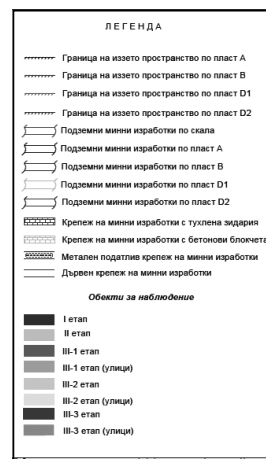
ЛЕГЕНДА

Граница на иззето пространство по пласт А
Граница на иззето пространство по пласт В
Граница на иззето пространство по пласт D1
Граница на иззето пространство по пласт D2
Подземни минни изработки по скала
Подземни минни изработки по пласт А
Подземни минни изработки по пласт В
Подземни минни изработки по пласт D1
Подземни минни изработки по пласт D2
Крепеж на минни изработки с тухлена зидария
Крепеж на минни изработки с бетонови блокчета
Метален податлив крепеж на минни изработки
Дървен крепеж на минни изработки

Обекти за наблюдение

I етап
II етап
III-1 етап
III-1 етап (улици)
III-2 етап
III-2 етап (улици)
III-3 етап
III-3 етап (улици)